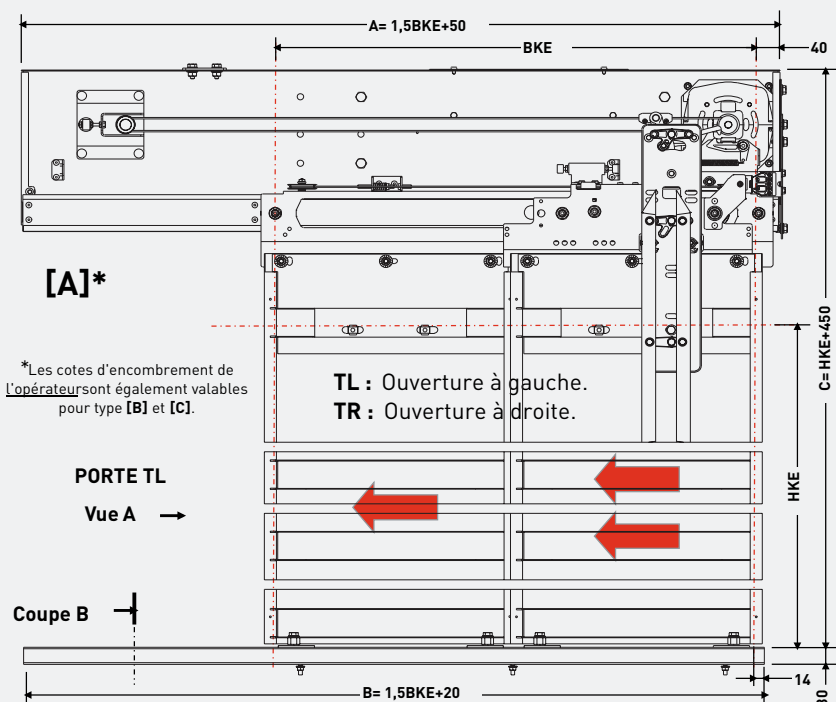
A= 1,5BKE+50
BKE
40
[A]*
*Les cotes d'encombrement de l'opérateursont également valables pour type [B] et [C].
TL : Ouverture à gauche.
TR : Ouverture à droite.
C= HKE+450
PORTE TL
Vue A
HKE
Coupe B
14
B= 1,5BKE+20
30